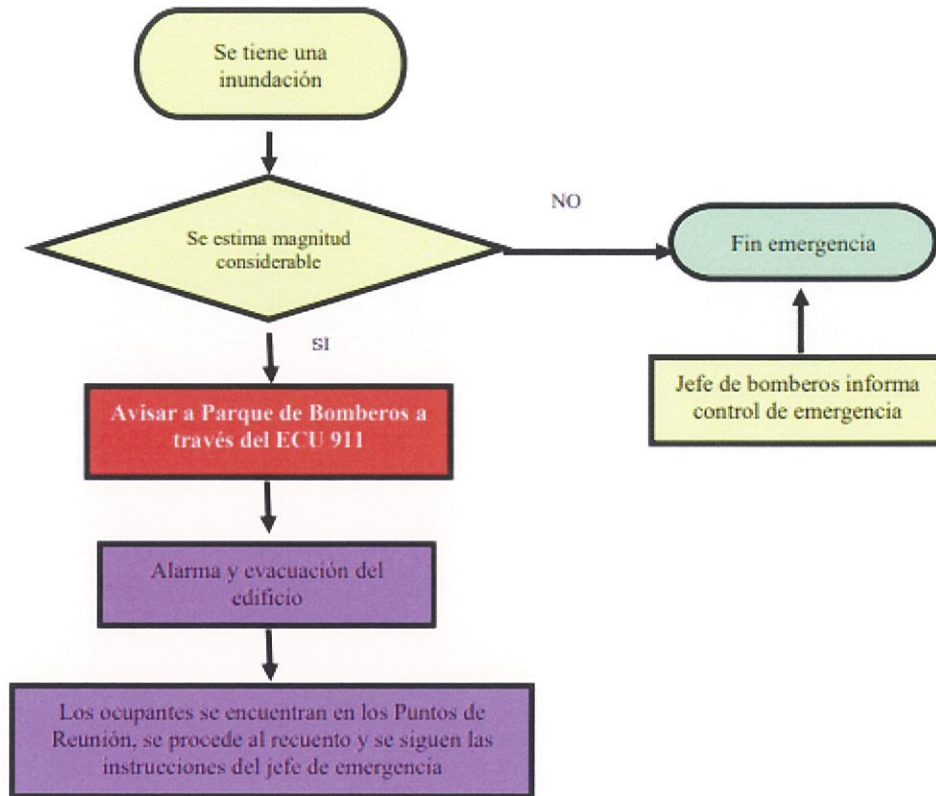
Se tiene una inundación

Se estima magnitud considerable

NO

Fin emergencia

SI

Avisar a Parque de Bomberos a través del ECU 911

Jefe de bomberos informa control de emergencia

Alarma y evacuación del edificio

Los ocupantes se encuentran en los Puntos de Reunión, se procede al recuento y se siguen las instrucciones del jefe de emergencia